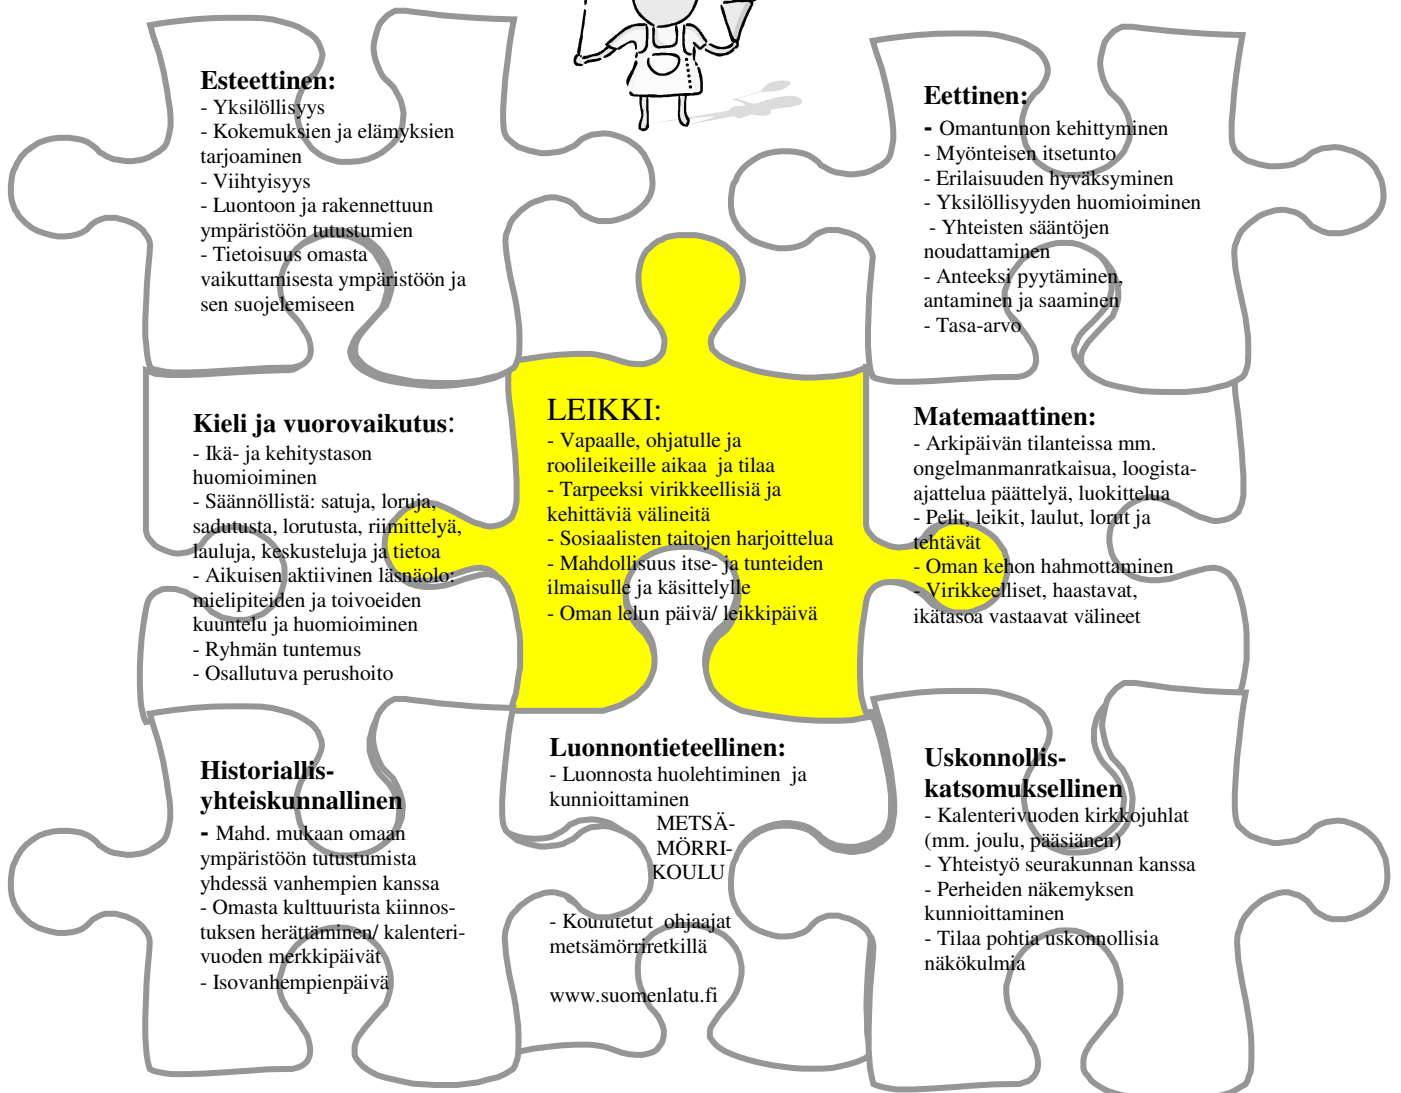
Esteettinen:
- Yksilöllisyys
- Kokemuksien ja elämyksien tarjoaminen
- Viihtyisyys
- Luontoon ja rakennettuun ympäristöön tutustumien
- Tietoisuus omasta vaikuttamisesta ympäristöön ja sen suojelemiseen

Eettinen:
- Omantunnon kehittyminen
- Myönteisen itsetunto
- Erilaisuuden hyväksyminen
- Yksilöllisyyden huomioiminen
- Yhteisten sääntöjen noudattaminen
- Anteeksi pyytäminen, antaminen ja saaminen
- Tasa-arvo

Kieli ja vuorovaikutus:
- Ikä- ja kehitystason huomioiminen
- Säännöllistä: satuja, loruja, sadutusta, lorutusta, riimittelyä, lauluja, keskusteluja ja tietoa
- Aikuisen aktiivinen läsnäolo: mielipiteiden ja toivoeiden kuuntelu ja huomioiminen
- Ryhmän tuntemus
- Osallutuva perushoito

LEIKKI:
- Vapaalle, ohjatulle ja roolileikeille aikaa ja tilaa
- Tarpeeksi virikkeellisiä ja kehittäviä välineitä
- Sosiaalisten taitojen harjoittelua
- Mahdollisuus itse- ja tunteiden ilmaisulle ja käsittelylle
- Oman lelun päivä/ leikkipäivä

Matemaattinen:
- Arkipäivän tilanteissa mm. ongelmanmanratkaisua, loogista-ajattelua päättelyä, luokittelua
- Pelit, leikit, laulut, lorut ja tehtävät
- Oman kehon hahmottaminen
- Virikkeelliset, haastavat, ikätasoa vastaavat välineet

Historiallis-yhteiskunnallinen
- Mahd. mukaan omaan ympäristöön tutustumista yhdessä vanhempien kanssa
- Omasta kulttuurista kiinnostuksen herättäminen/ kalenterivuoden merkkipäivät
- Isovanhempienpäivä

Luonnontieteellinen:
- Luonnosta huolehtiminen ja kunnioittaminen
METSÄ-MÖRRI-KOULU
- Koulutetut ohjaajat metsämörriretkillä
www.suomenlatu.fi

Uskonnollis-katsomuksellinen
- Kalenterivuoden kirkkojuhlat (mm. joulu, pääsiäinen)
- Yhteistyö seurakunnan kanssa
- Perheiden näkemyksen kunnioittaminen
- Tilaa pohtia uskonnollisia näkökulmia